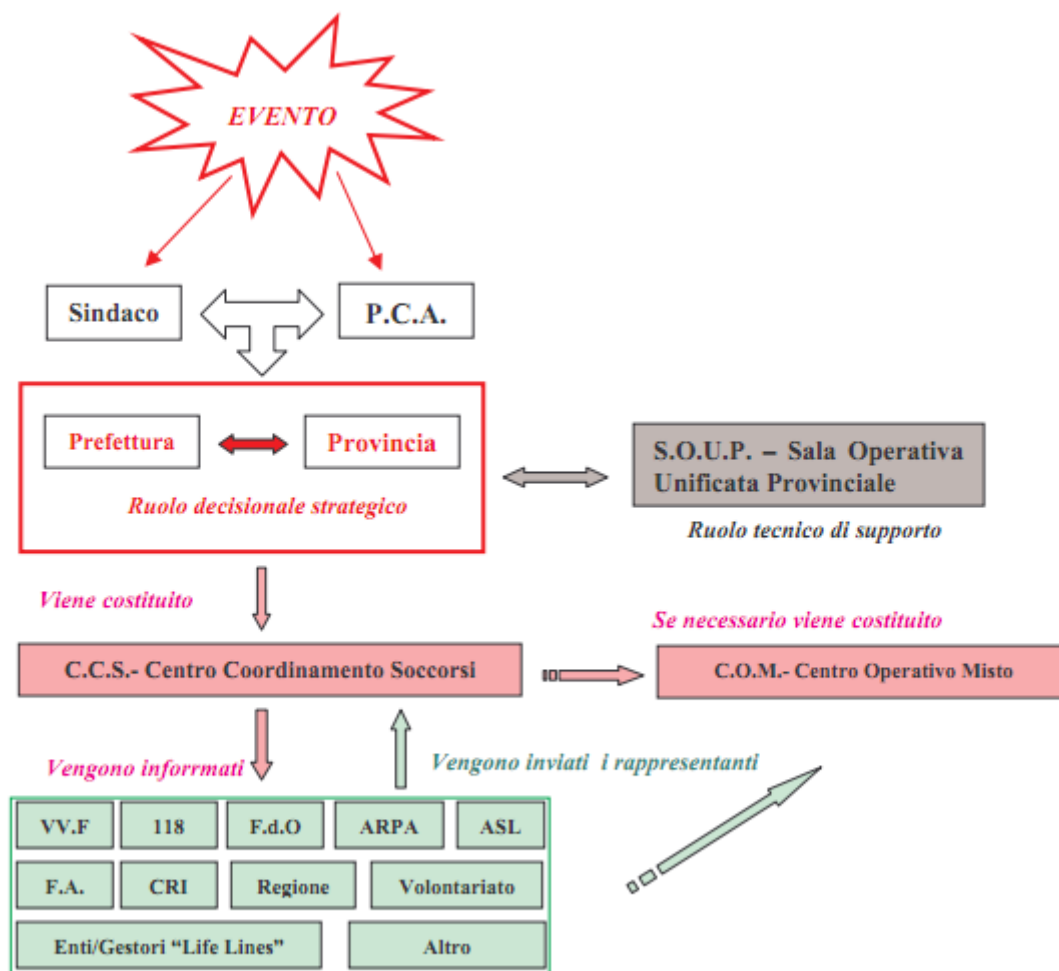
EVENTO

Sindaco

P.C.A.

Prefettura

Provincia

Ruolo decisionale strategico

S.O.U.P. – Sala Operativa Unificata Provinciale

Ruolo tecnico di supporto

Viene costituito

C.C.S.- Centro Coordinamento Soccorsi

Se necessario viene costituito

C.O.M.- Centro Operativo Misto

Vengono informati

Vengono inviati i rappresentanti

VV.F

118

F.d.O

ARPA

ASL

F.A.

CRI

Regione

Volontariato

Enti/Gestori "Life Lines"

Altro